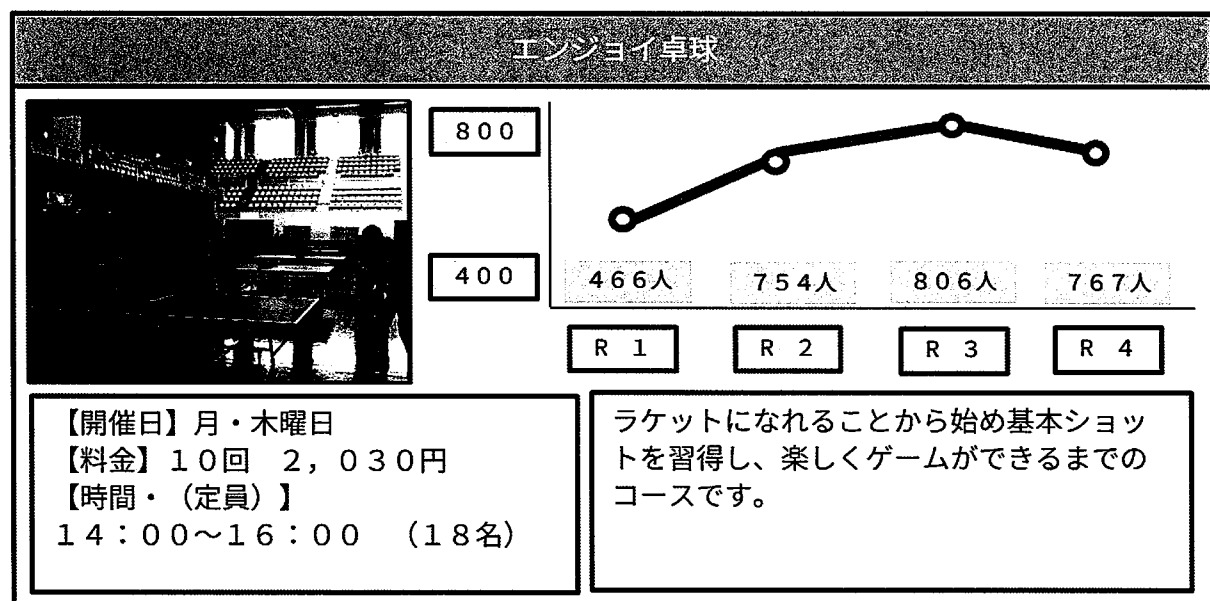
エンジョイ卓球

800

400

466人 754人 806人 767人

R 1 R 2 R 3 R 4

【開催日】月・木曜日
【料金】10回 2,030円
【時間・(定員)】
14:00~16:00 (18名)

ラケットになれることから始め基本ショットを習得し、楽しくゲームができるまでのコースです。